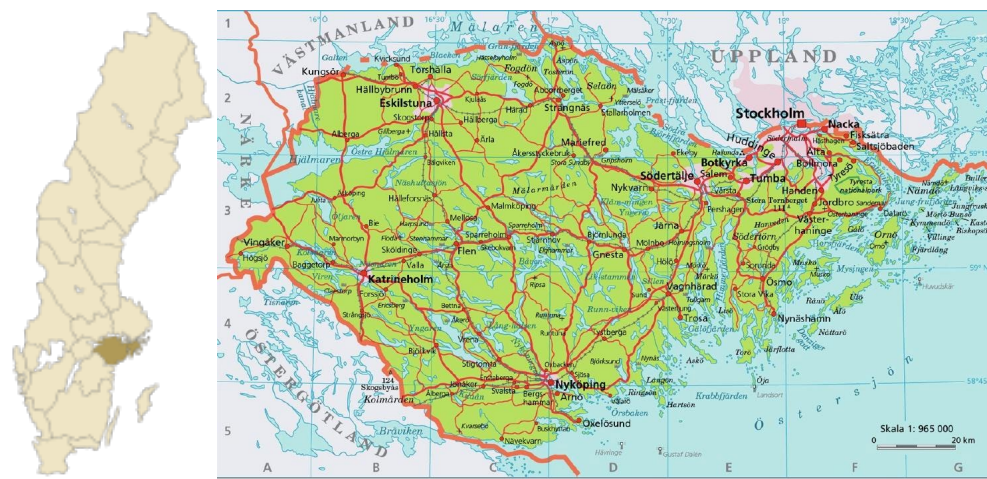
1
2
3
4
5
VÄSTMANLAND
Mälaren
UPPLAND
NÄRKE
ÖSTERGÖTLAND
Östersjön
Kungsör
Torshälla
Hällbybrunn
Eskilstuna
Strängnäs
Mariefred
Stockholm
Nacka
Huddinge
Botkyrka
Södertälje
Tumba
Handen
Tyresö
Saltsjöbaden
Fisksätra
Alberga
Hjälmaren
Vingåker
Katrineholm
Flen
Gnesta
Järna
Nykvarn
Vagnhärad
Trosa
Nynäshamn
Ösmo
Västerhaninge
Nyköping
Oxelösund
Arnö
Kolmården
Bråviken
Skala 1: 965 000
0
20 km
A
B
C
D
E
F
G